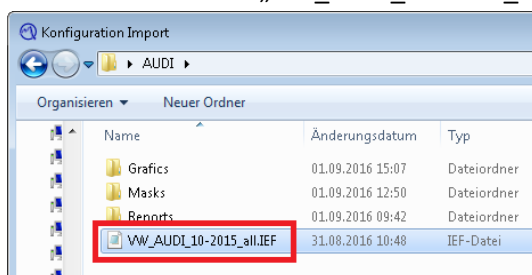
Konfiguration Import

AUDI

Organisieren ▾ Neuer Ordner

| Name | Änderungsdatum | Typ |
|---|---|---|
| Grafics | 01.09.2016 15:07 | Dateiordner |
| Masks | 01.09.2016 12:50 | Dateiordner |
| Reports | 01.09.2016 09:42 | Dateiordner |
| VW_AUDI_10-2015_all.IEF | 31.08.2016 10:48 | IEF-Datei |